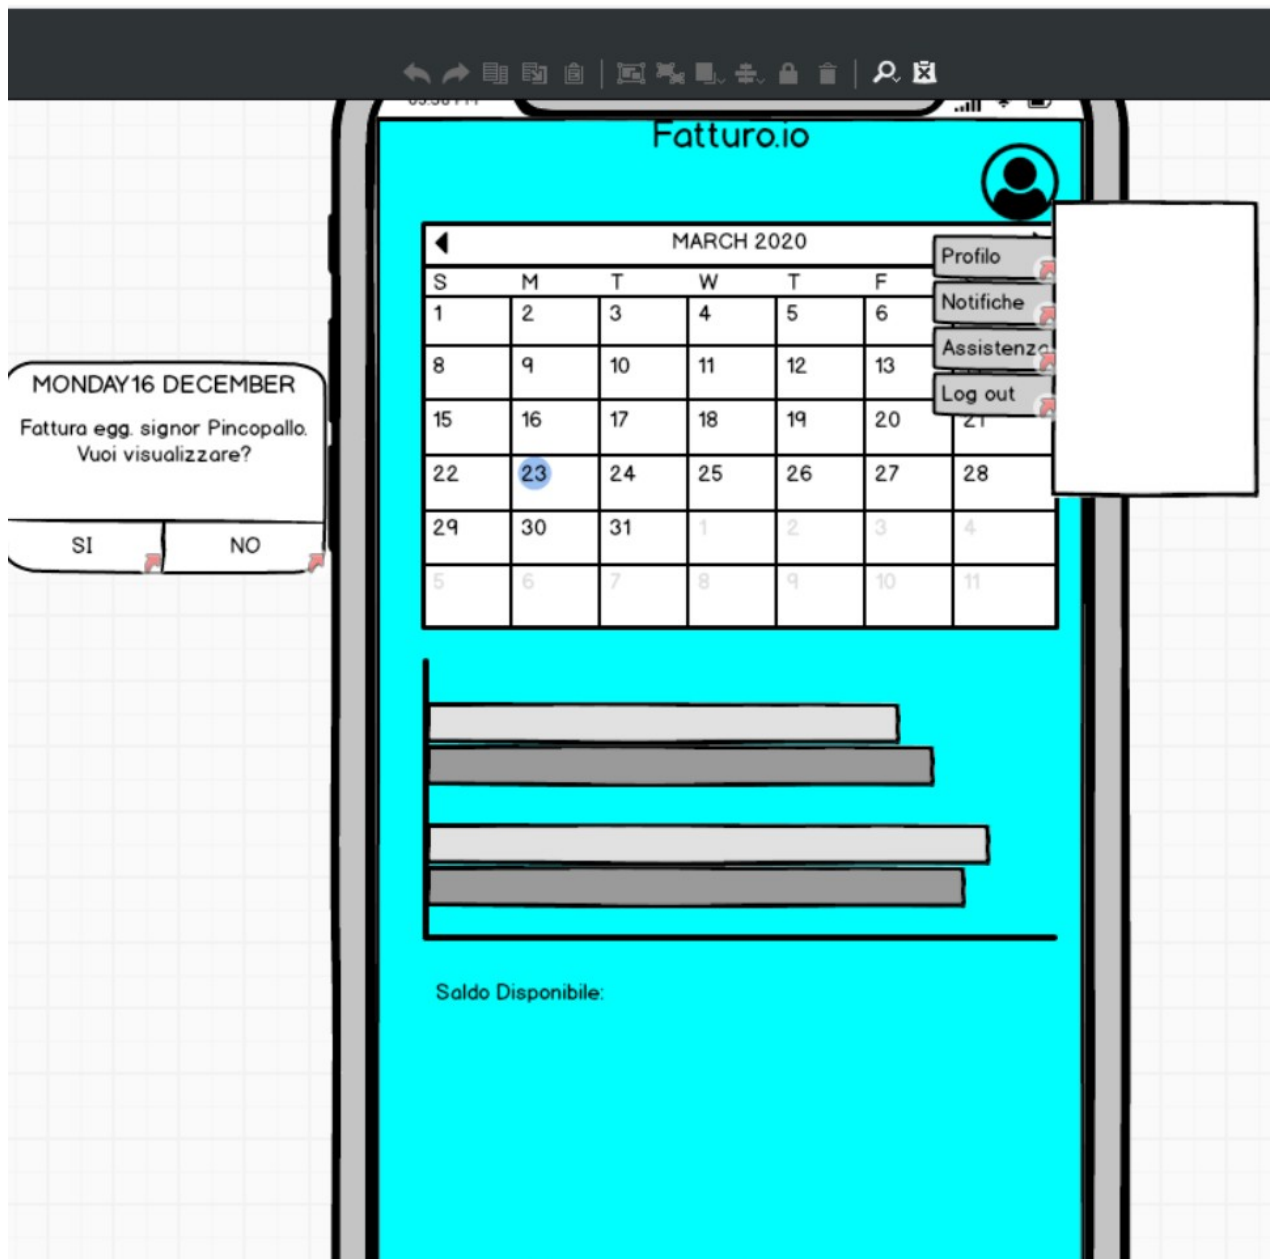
MONDAY16 DECEMBER

Fattura egg. signor Pincopallo. Vuoi visualizzare?

SI

NO

Fatturo.io

MARCH 2020

Profilo

Notifiche

Assistenza

Log out

| S | M | T | W | T | F | |
|---|---|---|---|---|---|---|
| 1 | 2 | 3 | 4 | 5 | 6 | |
| 8 | 9 | 10 | 11 | 12 | 13 | |
| 15 | 16 | 17 | 18 | 19 | 20 | 21 |
| 22 | 23 | 24 | 25 | 26 | 27 | 28 |
| 29 | 30 | 31 | 1 | 2 | 3 | 4 |
| 5 | 6 | 7 | 8 | 9 | 10 | 11 |

Saldo Disponibile: